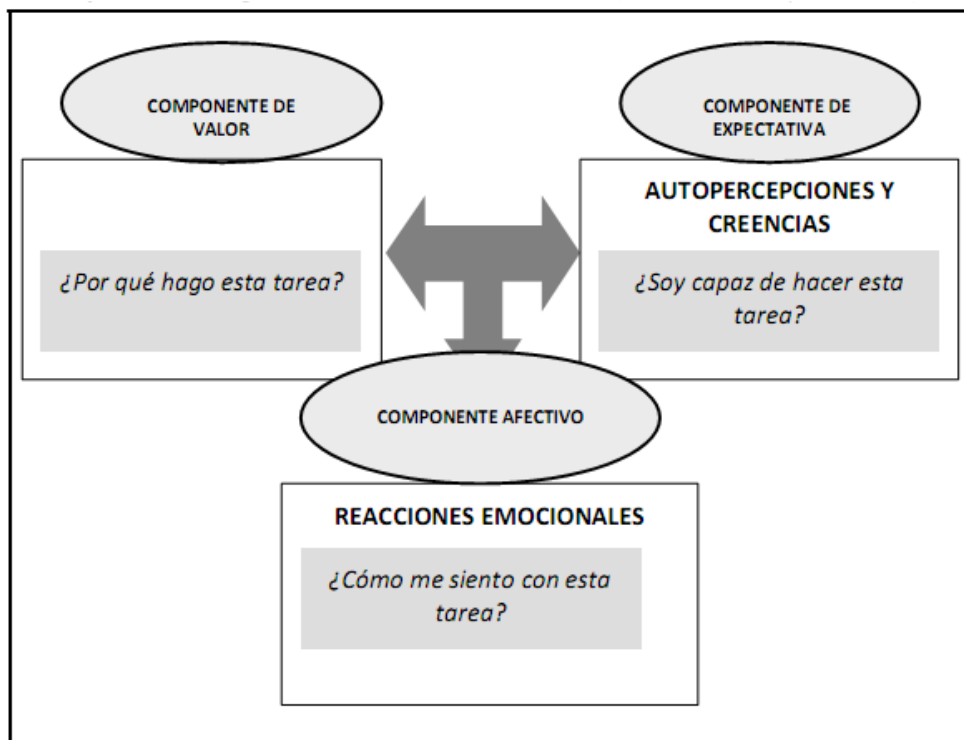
COMPONENTE DE VALOR

¿Por qué hago esta tarea?

COMPONENTE DE EXPECTATIVA

AUTOPERCEPCIONES Y CREENCIAS

¿Soy capaz de hacer esta tarea?

COMPONENTE AFECTIVO

REACCIONES EMOCIONALES

¿Cómo me siento con esta tarea?